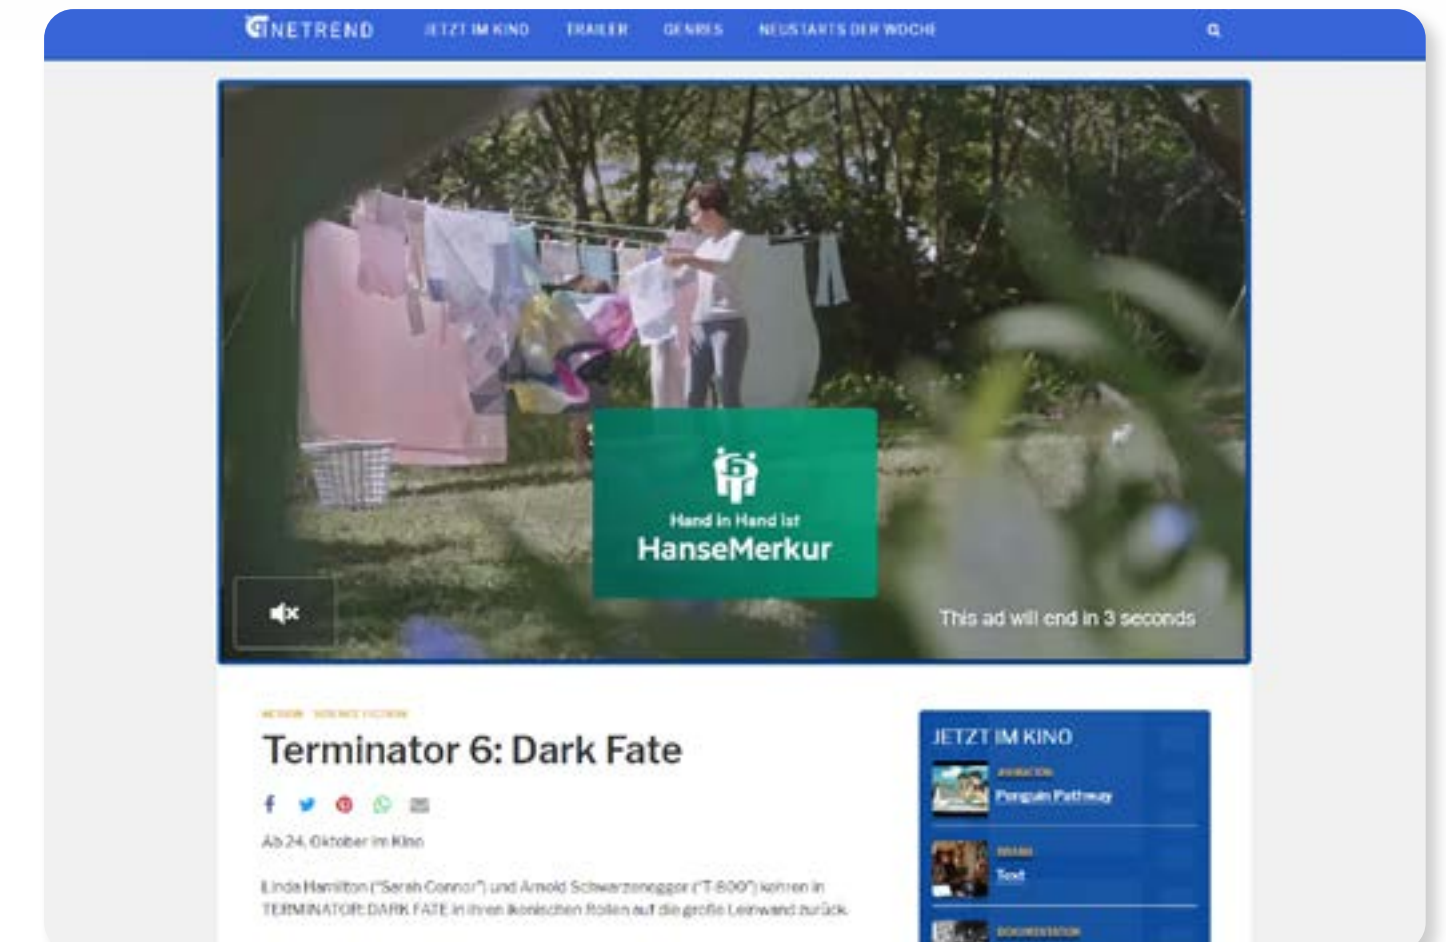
CINETREND JETZT IM KINO TRAILER GENRES NEUSTARTS DER WOCHE

Hand in Hand ist
HanseMerkur

This ad will end in 3 seconds

ACTION · SCIENCE FICTION

Terminator 6: Dark Fate

Ab 24. Oktober im Kino

Linda Hamilton ("Sarah Connor") und Arnold Schwarzenegger ("T-800") kehren in TERMINATOR: DARK FATE in ihren ikonischen Rollen auf die große Leinwand zurück.

JETZT IM KINO

ANIMATION
Penguin Pathway

DRAMA
Text

DOKUMENTATION